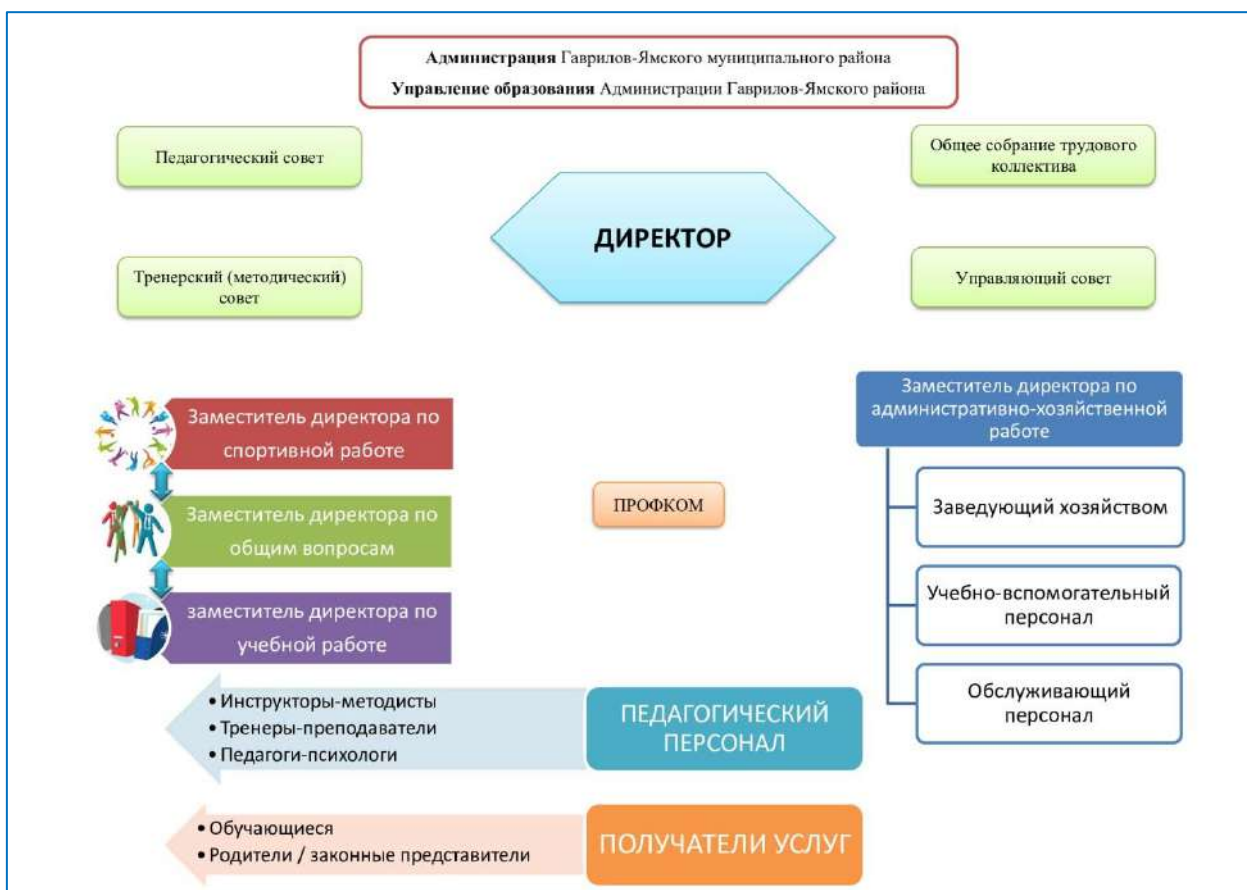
**Администрация** Гаврилов-Ямского муниципального района
**Управление образования** Администрации Гаврилов-Ямского района

Педагогический совет

Общее собрание трудового коллектива

ДИРЕКТОР

Тренерский (методический) совет

Управляющий совет

Заместитель директора по спортивной работе

Заместитель директора по общим вопросам

заместитель директора по учебной работе

ПРОФКОМ

Заместитель директора по административно-хозяйственной работе

Заведующий хозяйством

Учебно-вспомогательный персонал

Обслуживающий персонал

• Инструкторы-методисты
• Тренеры-преподаватели
• Педагоги-психологи

ПЕДАГОГИЧЕСКИЙ ПЕРСОНАЛ

• Обучающиеся
• Родители / законные представители

ПОЛУЧАТЕЛИ УСЛУГ